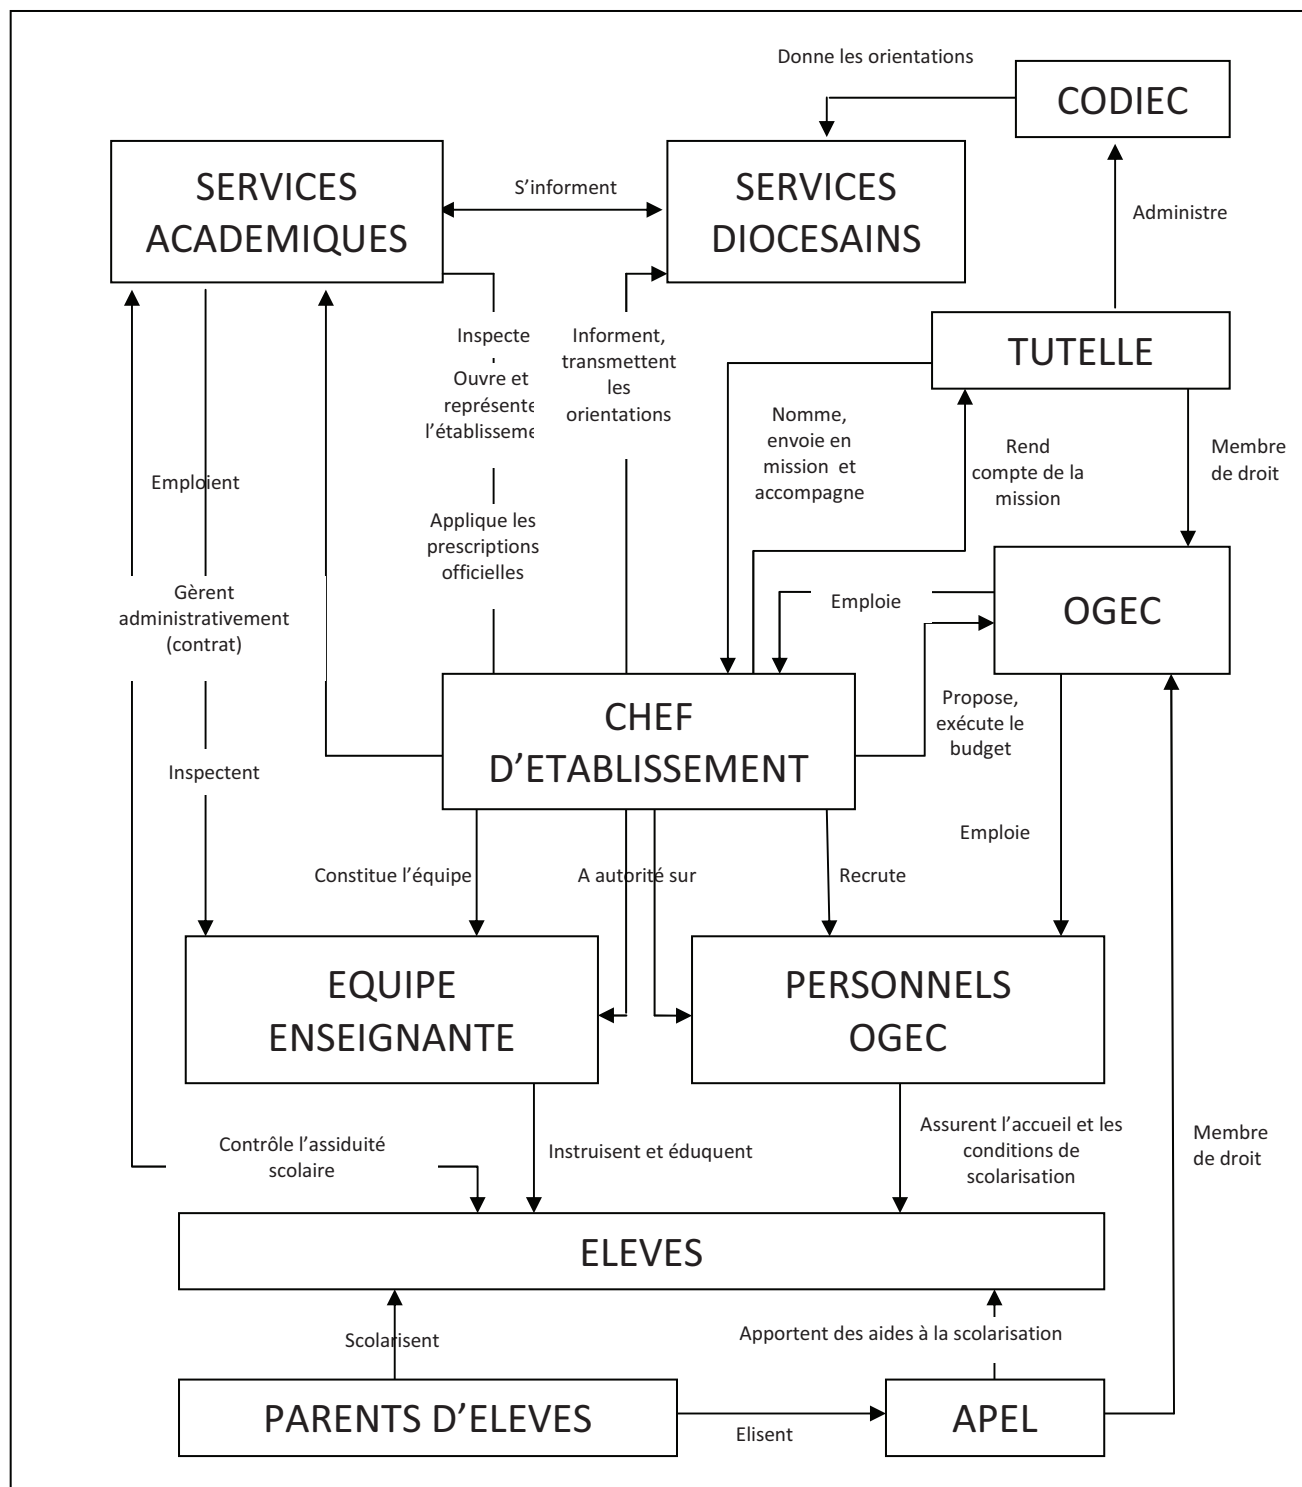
Donne les orientations

CODIEC

SERVICES ACADEMIQUES

S'informent

SERVICES DIOCESAINS

Administre

TUTELLE

Inspecte

Ouvre et représente l'établisseme

Informent, transmettent les orientations

Nomme, envoie en mission et accompagne

Rend compte de la mission

Membre de droit

Emploient

Applique les prescriptions officielles

Gèrent administrativement (contrat)

Emploie

OGEC

CHEF D'ETABLISSEMENT

Propose, exécute le budget

Inspectent

Emploie

Constitue l'équipe

A autorité sur

Recrute

EQUIPE ENSEIGNANTE

PERSONNELS OGEC

Contrôle l'assiduité scolaire

Instruisent et éduquent

Assurent l'accueil et les conditions de scolarisation

Membre de droit

ELEVES

Scolarisent

Apportent des aides à la scolarisation

PARENTS D'ELEVES

Elisent

APEL